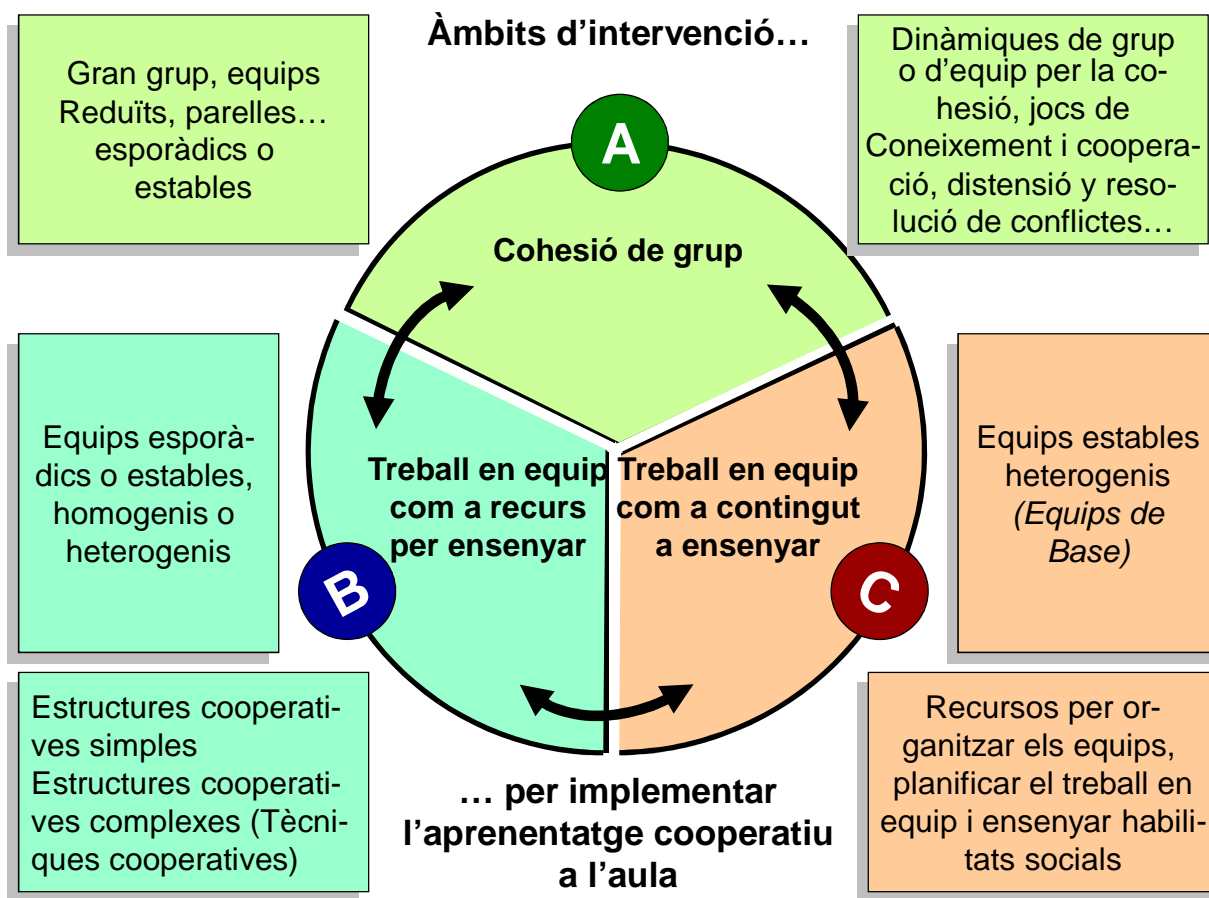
Àmbits d'intervenció…

Gran grup, equips Reduïts, parelles… esporàdics o estables

Dinàmiques de grup o d'equip per la cohesió, jocs de Coneixement i cooperació, distensió y resolució de conflictes…

A

Cohesió de grup

Equips esporàdics o estables, homogenis o heterogenis

Treball en equip com a recurs per ensenyar

Treball en equip com a contingut a ensenyar

Equips estables heterogenis *(Equips de Base)*

B

C

Estructures cooperatives simples
Estructures cooperatives complexes (Tècniques cooperatives)

… per implementar l'aprenentatge cooperatiu a l'aula

Recursos per organitzar els equips, planificar el treball en equip i ensenyar habilitats socials